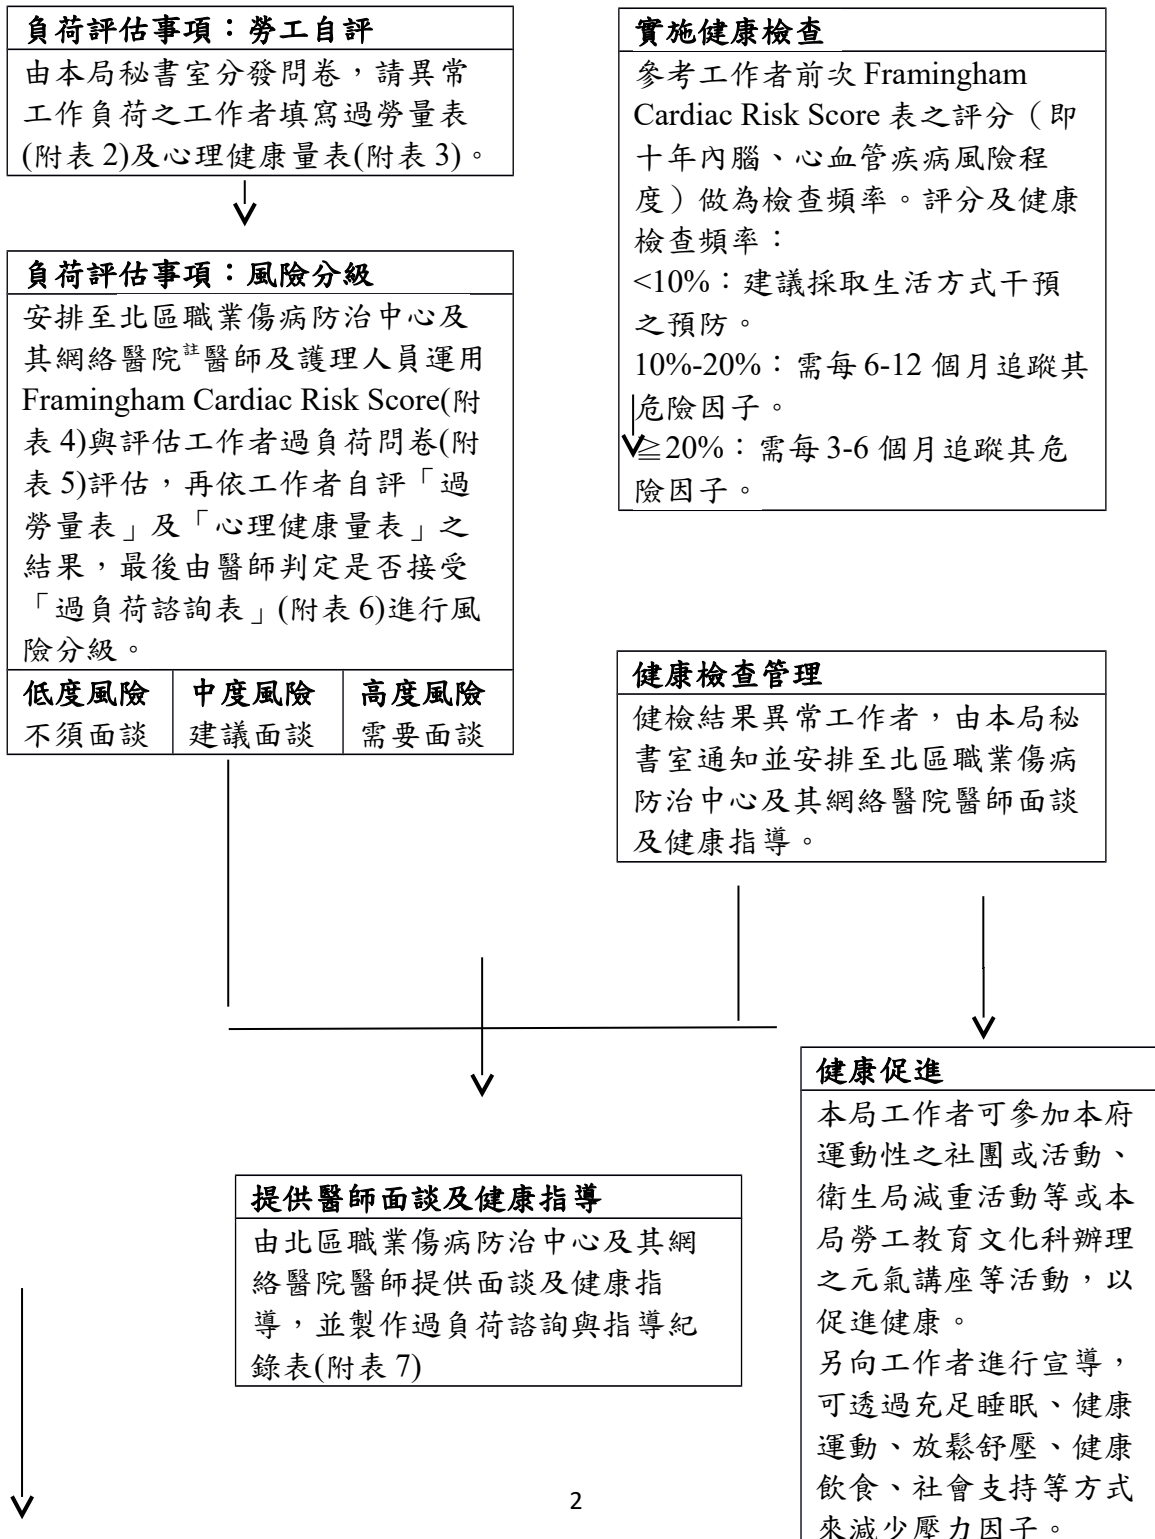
負荷評估事項：勞工自評
由本局秘書室分發問卷，請異常工作負荷之工作者填寫過勞量表(附表 2)及心理健康量表(附表 3)。

負荷評估事項：風險分級
安排至北區職業傷病防治中心及其網絡醫院$^{註}$醫師及護理人員運用 Framingham Cardiac Risk Score(附表 4)與評估工作者過負荷問卷(附表 5)評估，再依工作者自評「過勞量表」及「心理健康量表」之結果，最後由醫師判定是否接受「過負荷諮詢表」(附表 6)進行風險分級。

| 低度風險 | 中度風險 | 高度風險 |
|---|---|---|
| 不須面談 | 建議面談 | 需要面談 |

實施健康檢查
參考工作者前次 Framingham Cardiac Risk Score 表之評分（即十年內腦、心血管疾病風險程度）做為檢查頻率。評分及健康檢查頻率：
<10%：建議採取生活方式干預之預防。
10%-20%：需每 6-12 個月追蹤其危險因子。
≧20%：需每 3-6 個月追蹤其危險因子。

健康檢查管理
健檢結果異常工作者，由本局秘書室通知並安排至北區職業傷病防治中心及其網絡醫院醫師面談及健康指導。

健康促進
本局工作者可參加本府運動性之社團或活動、衛生局減重活動等或本局勞工教育文化科辦理之元氣講座等活動，以促進健康。
另向工作者進行宣導，可透過充足睡眠、健康運動、放鬆舒壓、健康飲食、社會支持等方式來減少壓力因子。

提供醫師面談及健康指導
由北區職業傷病防治中心及其網絡醫院醫師提供面談及健康指導，並製作過負荷諮詢與指導紀錄表(附表 7)

2